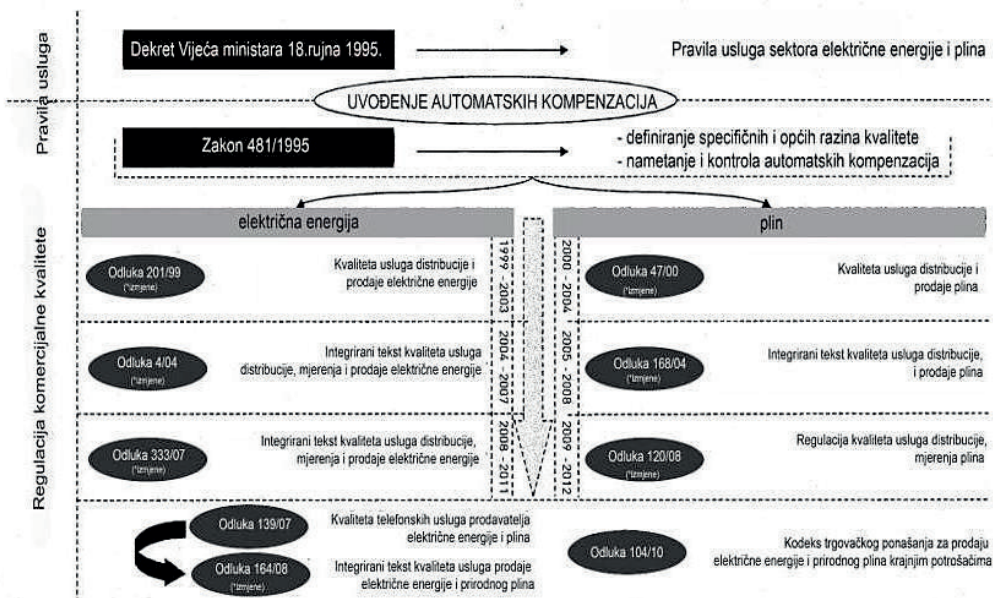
Pravila usluga

Dekret Vijeća ministara 18.rujna 1995.

Pravila usluga sektora električne energije i plina

UVOĐENJE AUTOMATSKIH KOMPENZACIJA

Zakon 481/1995

- definiranje specifičnih i općih razina kvalitete
- nametanje i kontrola automatskih kompenzacija

Regulacija komercijalne kvalitete

električna energija

plin

Odluka 201/99 (*izmjene)

Kvaliteta usluga distribucije i prodaje električne energije

1999 - 2003

2000 - 2004

Odluka 47/00 (*izmjene)

Kvaliteta usluga distribucije i prodaje plina

Odluka 4/04 (*izmjene)

Integrirani tekst kvaliteta usluga distribucije, mjerenja i prodaje električne energije

2004 - 2007

2005 - 2008

Odluka 168/04 (*izmjene)

Integrirani tekst kvaliteta usluga distribucije, i prodaje plina

Odluka 333/07 (*izmjene)

Integrirani tekst kvaliteta usluga distribucije, mjerenja i prodaje električne energije

2008 - 2011

2009 - 2012

Odluka 120/08 (*izmjene)

Regulacija kvaliteta usluga distribucije, mjerenja plina

Odluka 139/07

Kvaliteta telefonskih usluga prodavatelja električne energije i plina

Odluka 164/08 (*izmjene)

Integrirani tekst kvaliteta usluga prodaje električne energije i prirodnog plina

Odluka 104/10

Kodeks trgovačkog ponašanja za prodaju električne energije i prirodnog plina krajnjim potrošačima